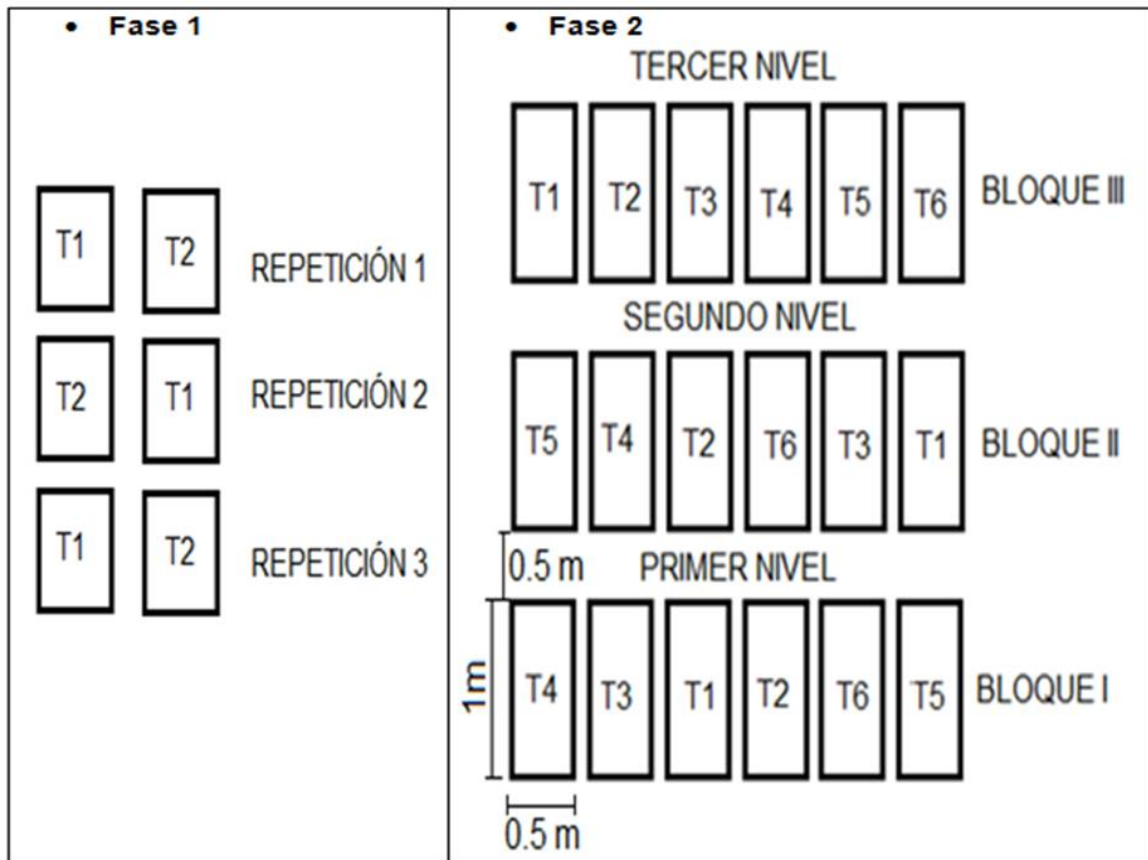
• Fase 1

T1 T2 REPETICIÓN 1

T2 T1 REPETICIÓN 2

T1 T2 REPETICIÓN 3

• Fase 2

TERCER NIVEL

T1 T2 T3 T4 T5 T6 BLOQUE III

SEGUNDO NIVEL

T5 T4 T2 T6 T3 T1 BLOQUE II

0.5 m

PRIMER NIVEL

1 m

T4 T3 T1 T2 T6 T5 BLOQUE I

0.5 m